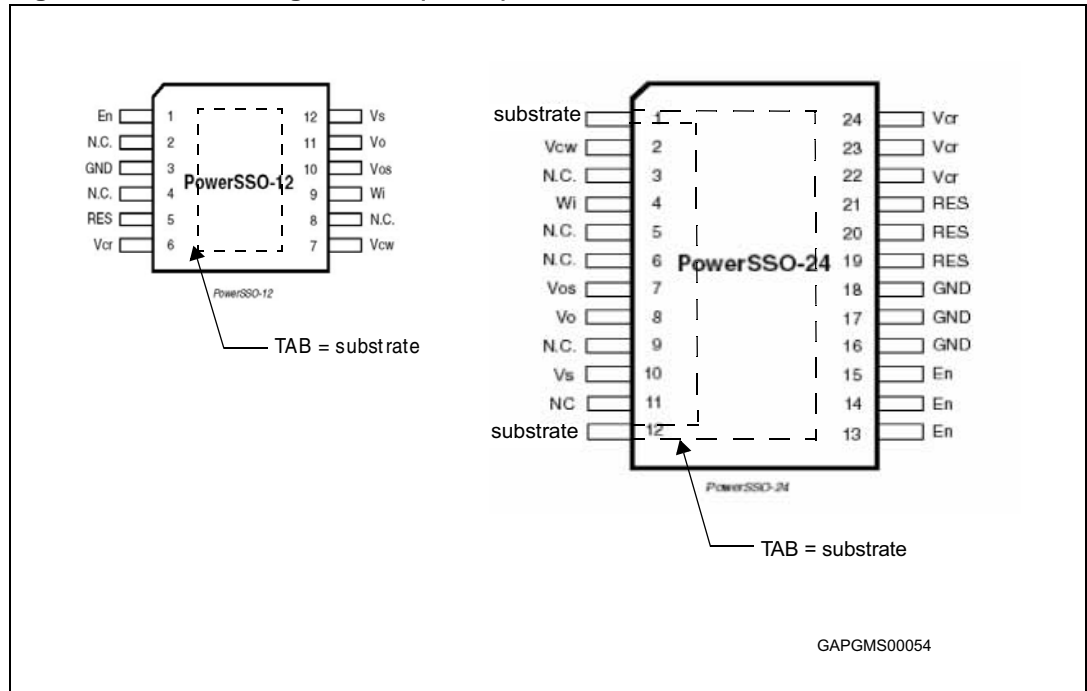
En 1
N.C. 2
GND 3
N.C. 4
RES 5
Vcr 6
12 Vs
11 Vo
10 Vos
9 Wi
8 N.C.
7 Vcw
PowerSSO-12

PowerSSO-12

TAB = subst rate

substrate 1
Vcw 2
N.C. 3
Wi 4
N.C. 5
N.C. 6
Vos 7
Vo 8
N.C. 9
Vs 10
NC 11
substrate 12
24 Vcr
23 Vcr
22 Vcr
21 RES
20 RES
19 RES
18 GND
17 GND
16 GND
15 En
14 En
13 En
PowerSSO-24

PowerSSO-24

TAB = substrate

GAPGMS00054